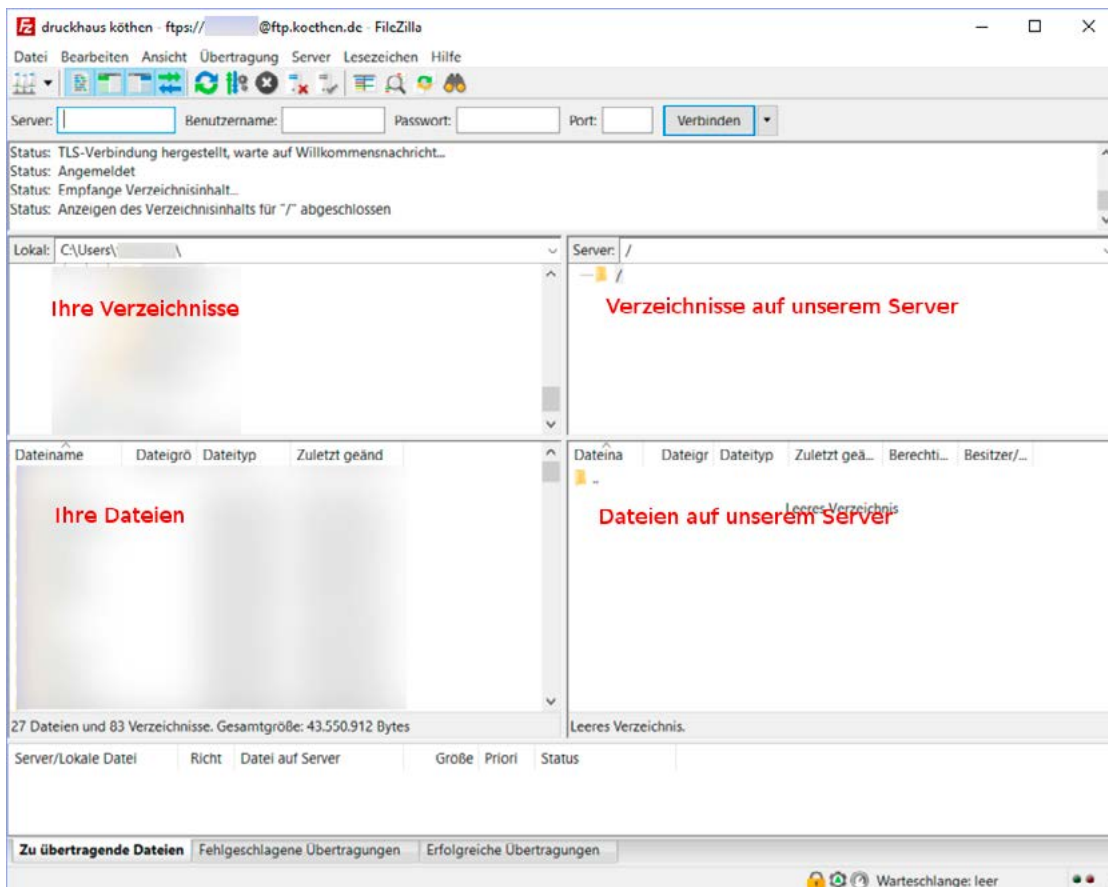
druckhaus köthen - ftps:// @ftp.koethen.de - FileZilla

Datei Bearbeiten Ansicht Übertragung Server Lesezeichen Hilfe

Server: Benutzername: Passwort: Port: Verbinden

Status: TLS-Verbindung hergestellt, warte auf Willkommensnachricht...
Status: Angemeldet
Status: Empfange Verzeichnisinhalt...
Status: Anzeigen des Verzeichnisinhalts für "/" abgeschlossen

Lokal: C:\Users\ \

Ihre Verzeichnisse

Server: /

/

Verzeichnisse auf unserem Server

| Dateiname | Dateigrö | Dateityp | Zuletzt geänd |
|---|---|---|---|

Ihre Dateien

| Dateina | Dateigr | Dateityp | Zuletzt geä... | Berechti... | Besitzer/... |
|---|---|---|---|---|---|
| .. | | | | | |

Leeres Verzeichnis

Dateien auf unserem Server

27 Dateien und 83 Verzeichnisse. Gesamtgröße: 43.550.912 Bytes

Leeres Verzeichnis.

| Server/Lokale Datei | Richt | Datei auf Server | Größe | Priori | Status |
|---|---|---|---|---|---|

Zu übertragende Dateien Fehlgeschlagene Übertragungen Erfolgreiche Übertragungen

Warteschlange: leer